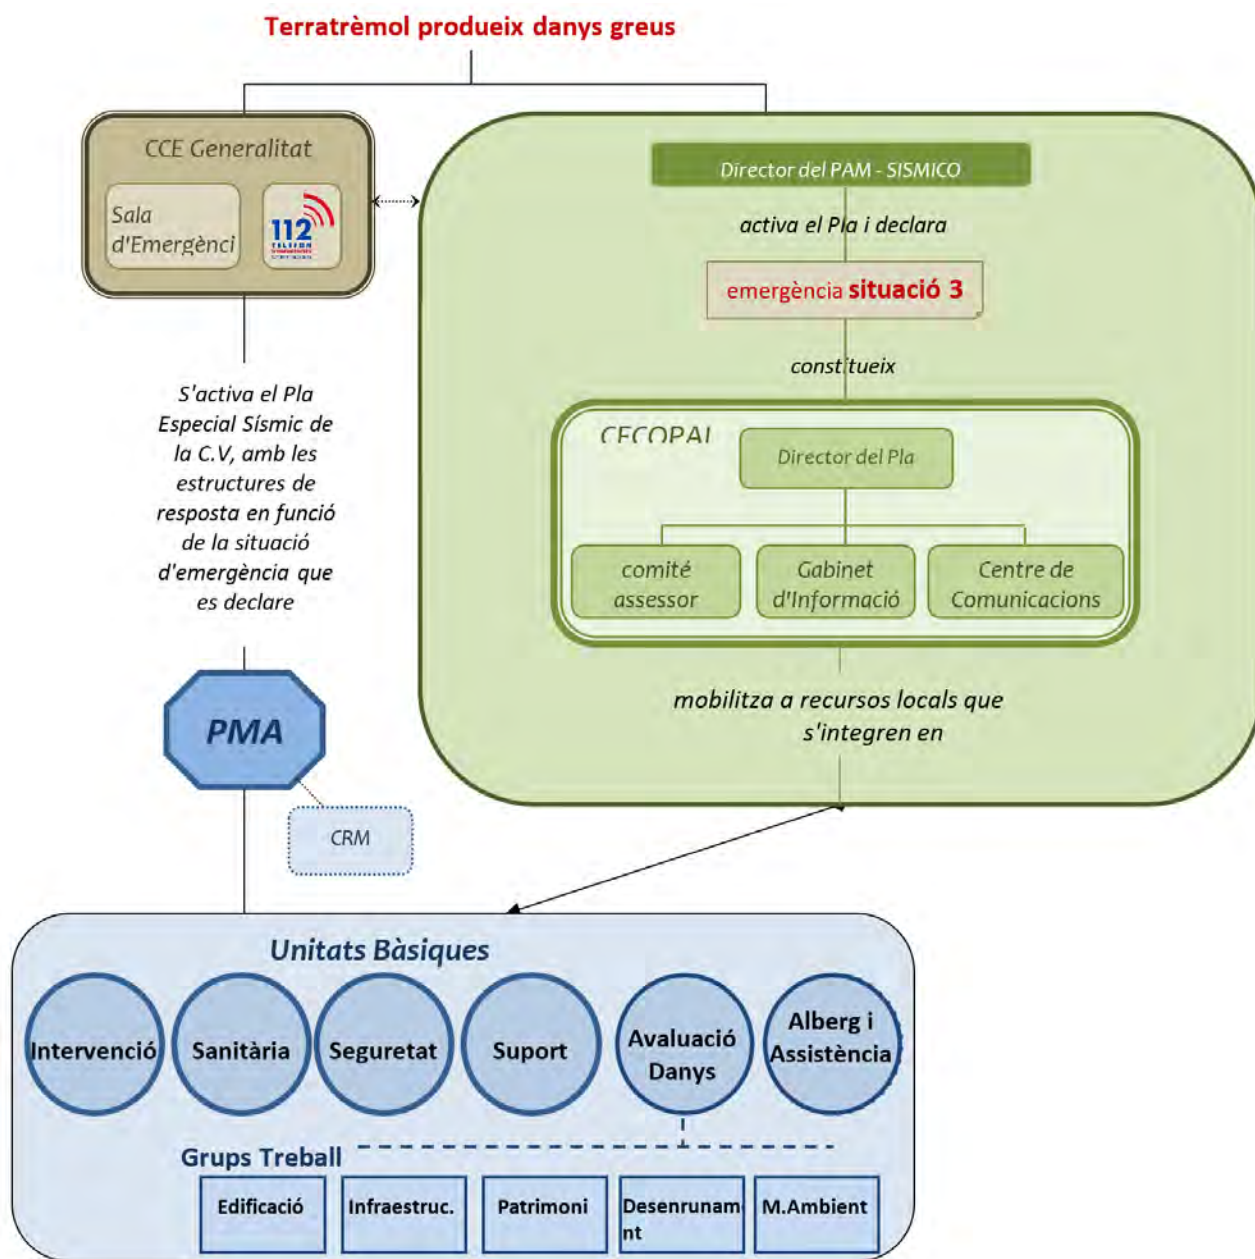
Terratrèmol produeix danys greus

CCE Generalitat

Sala d'Emergènci

112

Director del PAM - SISMICO

activa el Pla i declara

emergència situació 3

constitueix

CECOPAL

Director del Pla

comité assessor

Gabinet d'Informació

Centre de Comunicacions

S'activa el Pla Especial Sísmic de la C.V, amb les estructures de resposta en funció de la situació d'emergència que es declare

mobilitza a recursos locals que s'integren en

PMA

CRM

Unitats Bàsiques

Intervenció

Sanitària

Seguretat

Suport

Avaluació Danys

Alberg i Assistència

Grups Treball

Edificació

Infraestruc.

Patrimoni

Desenrunament

M.Ambient